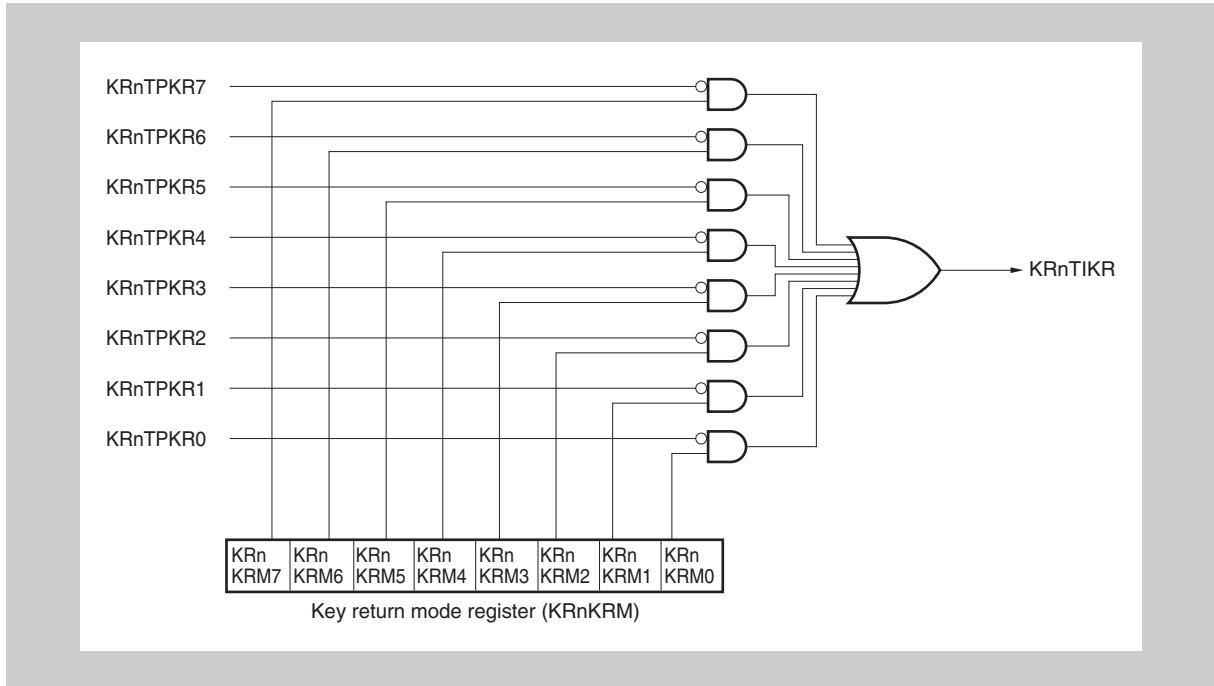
KRnTPKR7
KRnTPKR6
KRnTPKR5
KRnTPKR4
KRnTPKR3
KRnTPKR2
KRnTPKR1
KRnTPKR0

KRnTIKR

| KRn KRM7 | KRn KRM6 | KRn KRM5 | KRn KRM4 | KRn KRM3 | KRn KRM2 | KRn KRM1 | KRn KRM0 |
|---|---|---|---|---|---|---|---|

Key return mode register (KRnKRM)